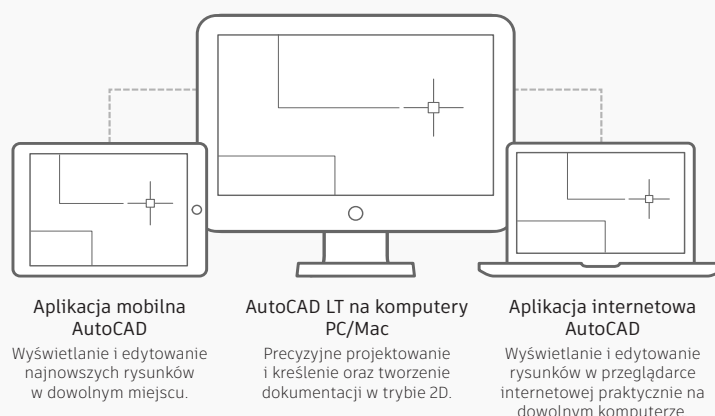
Aplikacja mobilna AutoCAD

Wyświetlanie i edytowanie najnowszych rysunków w dowolnym miejscu.

AutoCAD LT na komputery PC/Mac

Precyzyjne projektowanie i kreślenie oraz tworzenie dokumentacji w trybie 2D.

Aplikacja internetowa AutoCAD

Wyświetlanie i edytowanie rysunków w przeglądarce internetowej praktycznie na dowolnym komputerze.